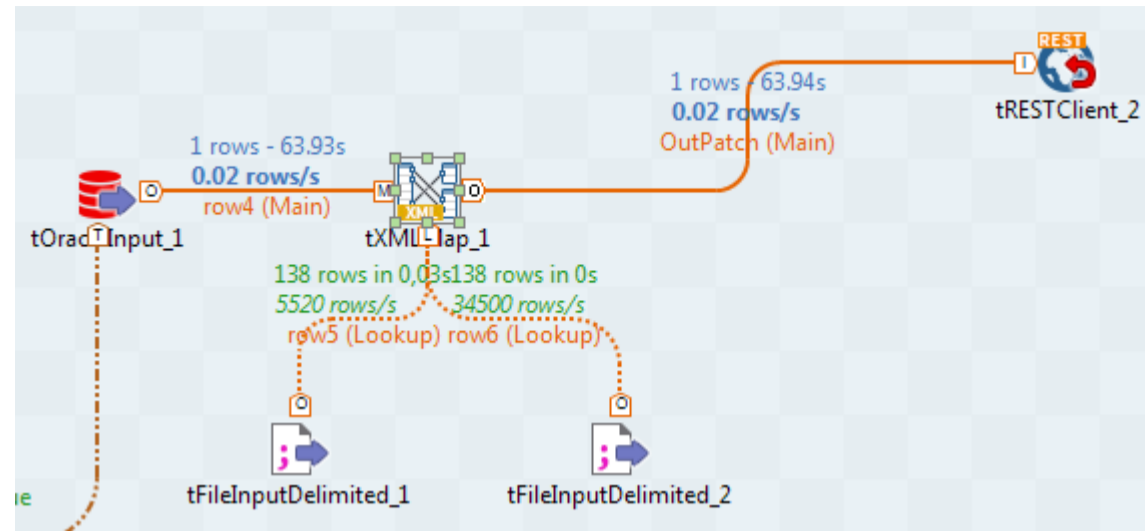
1 rows - 63.94s
0.02 rows/s
OutPatch (Main)

REST
I
tRESTClient_2

1 rows - 63.93s
0.02 rows/s
row4 (Main)

O
M
O
XML

tOrac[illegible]Input_1
T
tXML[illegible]ap_1
L

138 rows in 0,03s
5520 rows/s
138 rows in 0s
34500 rows/s
row5 (Lookup) row6 (Lookup)

O
O

tFileInputDelimited_1
tFileInputDelimited_2

ue